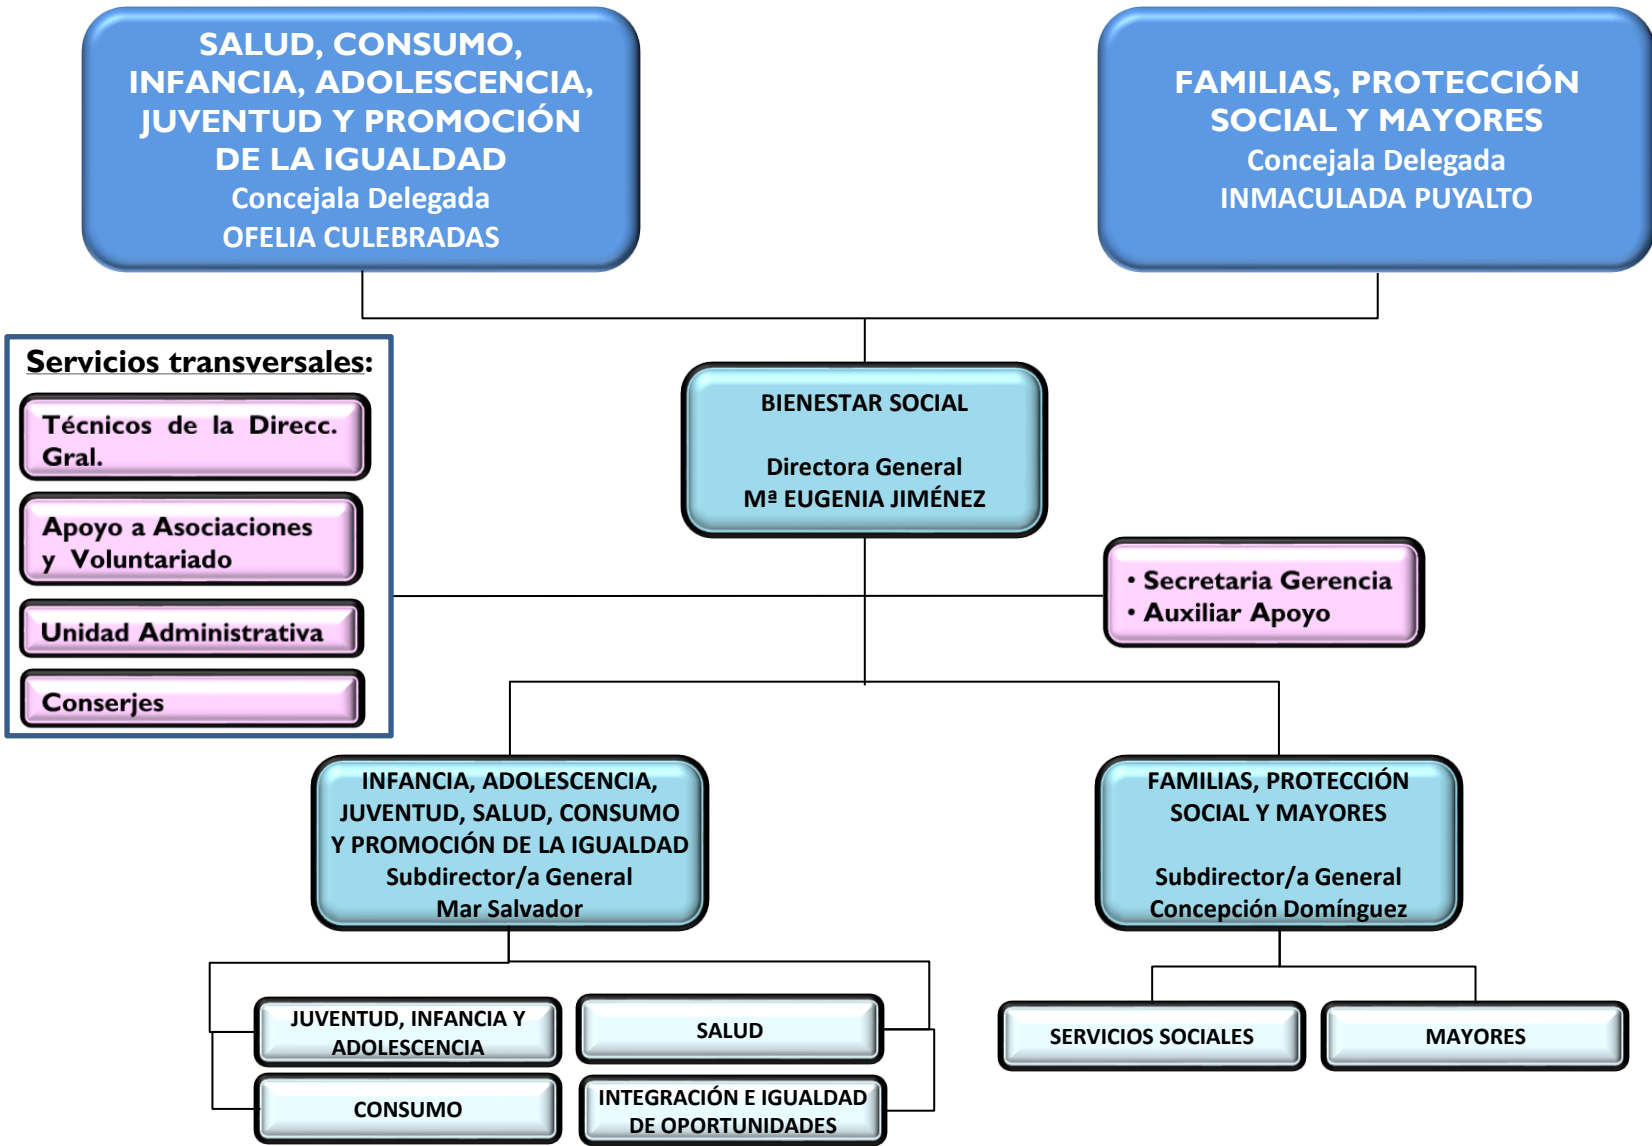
SALUD, CONSUMO, INFANCIA, ADOLESCENCIA, JUVENTUD Y PROMOCIÓN DE LA IGUALDAD
Concejala Delegada
OFELIA CULEBRADAS

FAMILIAS, PROTECCIÓN SOCIAL Y MAYORES
Concejala Delegada
INMACULADA PUYALTO

Servicios transversales:

Técnicos de la Direcc. Gral.

Apoyo a Asociaciones y Voluntariado

Unidad Administrativa

Conserjes

BIENESTAR SOCIAL

Directora General
Mª EUGENIA JIMÉNEZ

• Secretaria Gerencia
• Auxiliar Apoyo

INFANCIA, ADOLESCENCIA, JUVENTUD, SALUD, CONSUMO Y PROMOCIÓN DE LA IGUALDAD
Subdirector/a General
Mar Salvador

FAMILIAS, PROTECCIÓN SOCIAL Y MAYORES

Subdirector/a General
Concepción Domínguez

JUVENTUD, INFANCIA Y ADOLESCENCIA

SALUD

CONSUMO

INTEGRACIÓN E IGUALDAD DE OPORTUNIDADES

SERVICIOS SOCIALES

MAYORES